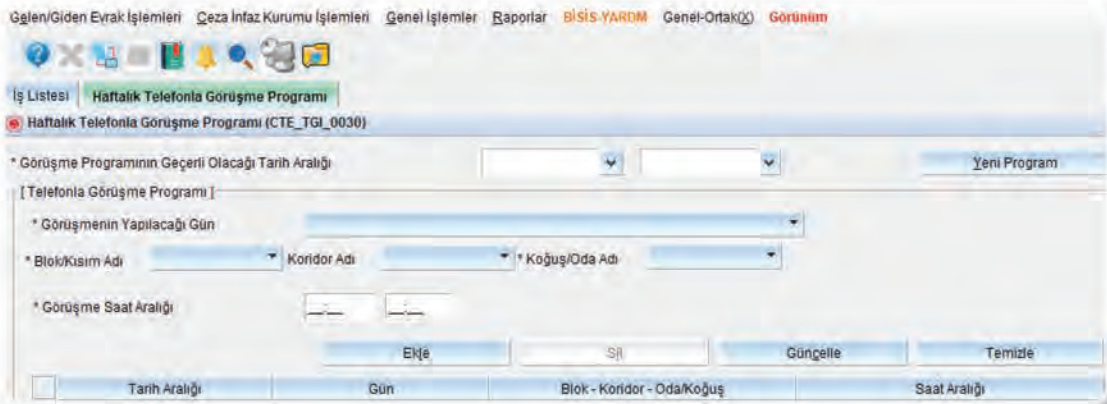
Gelen/Giden Evrak İşlemleri Ceza İnfaz Kurumu İşlemleri Genel İşlemler Raporlar BİSİS-YARDIM Genel-Ortak(X) Görünüm

İş Listesi | Haftalık Telefonla Görüşme Programı

Haftalık Telefonla Görüşme Programı (CTE_TGI_0030)

* Görüşme Programının Geçerli Olacağı Tarih Aralığı

Yeni Program

[ Telefonla Görüşme Programı ]

* Görüşmenin Yapılacağı Gün

* Blok/Kısım Adı Koridor Adı * Koğuş/Oda Adı

* Görüşme Saat Aralığı

Ekle Sil Güncelle Temizle

| | Tarih Aralığı | Gün | Blok - Koridor - Oda/Koğuş | Saat Aralığı |
|---|---|---|---|---|